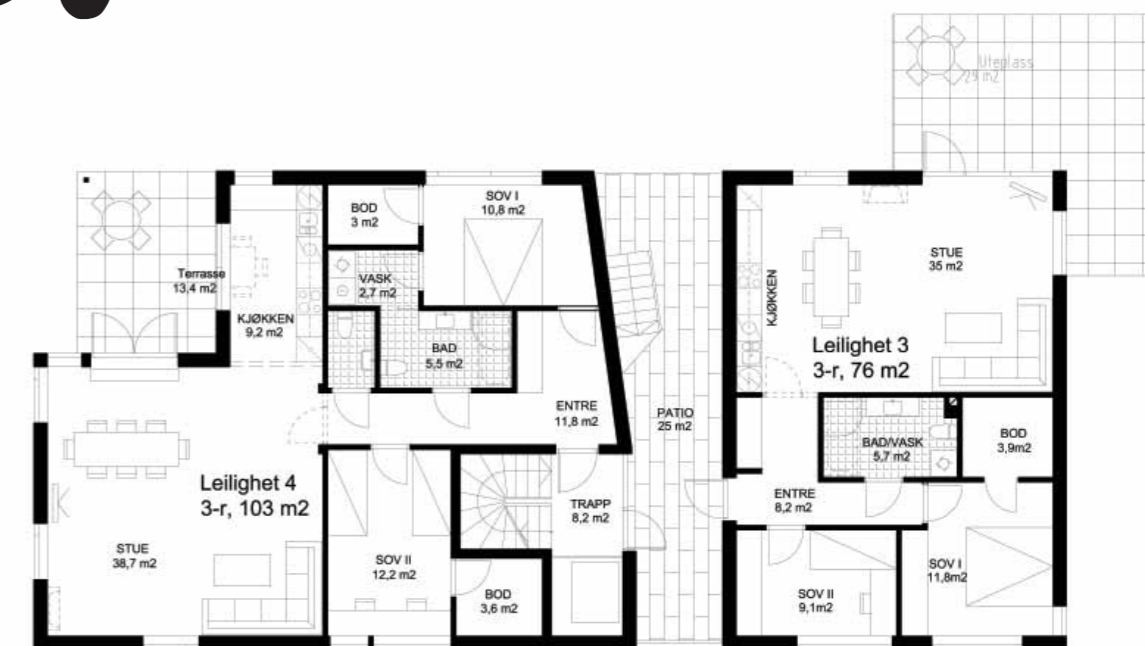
Uteplass
29 m2

BOD
3 m2

SOV I
10,8 m2

Terrasse
13,4 m2

VASK
2,7 m2

KJØKKEN
9,2 m2

BAD
5,5 m2

ENTRE
11,8 m2

PATIO
25 m2

KJØKKEN

STUE
35 m2

Leilighet 3
3-r, 76 m2

BAD/VASK
5,7 m2

BOD
3,9m2

ENTRE
8,2 m2

Leilighet 4
3-r, 103 m2

TRAPP
8,2 m2

STUE
38,7 m2

SOV II
12,2 m2

BOD
3,6 m2

SOV II
9,1m2

SOV I
11,8m2